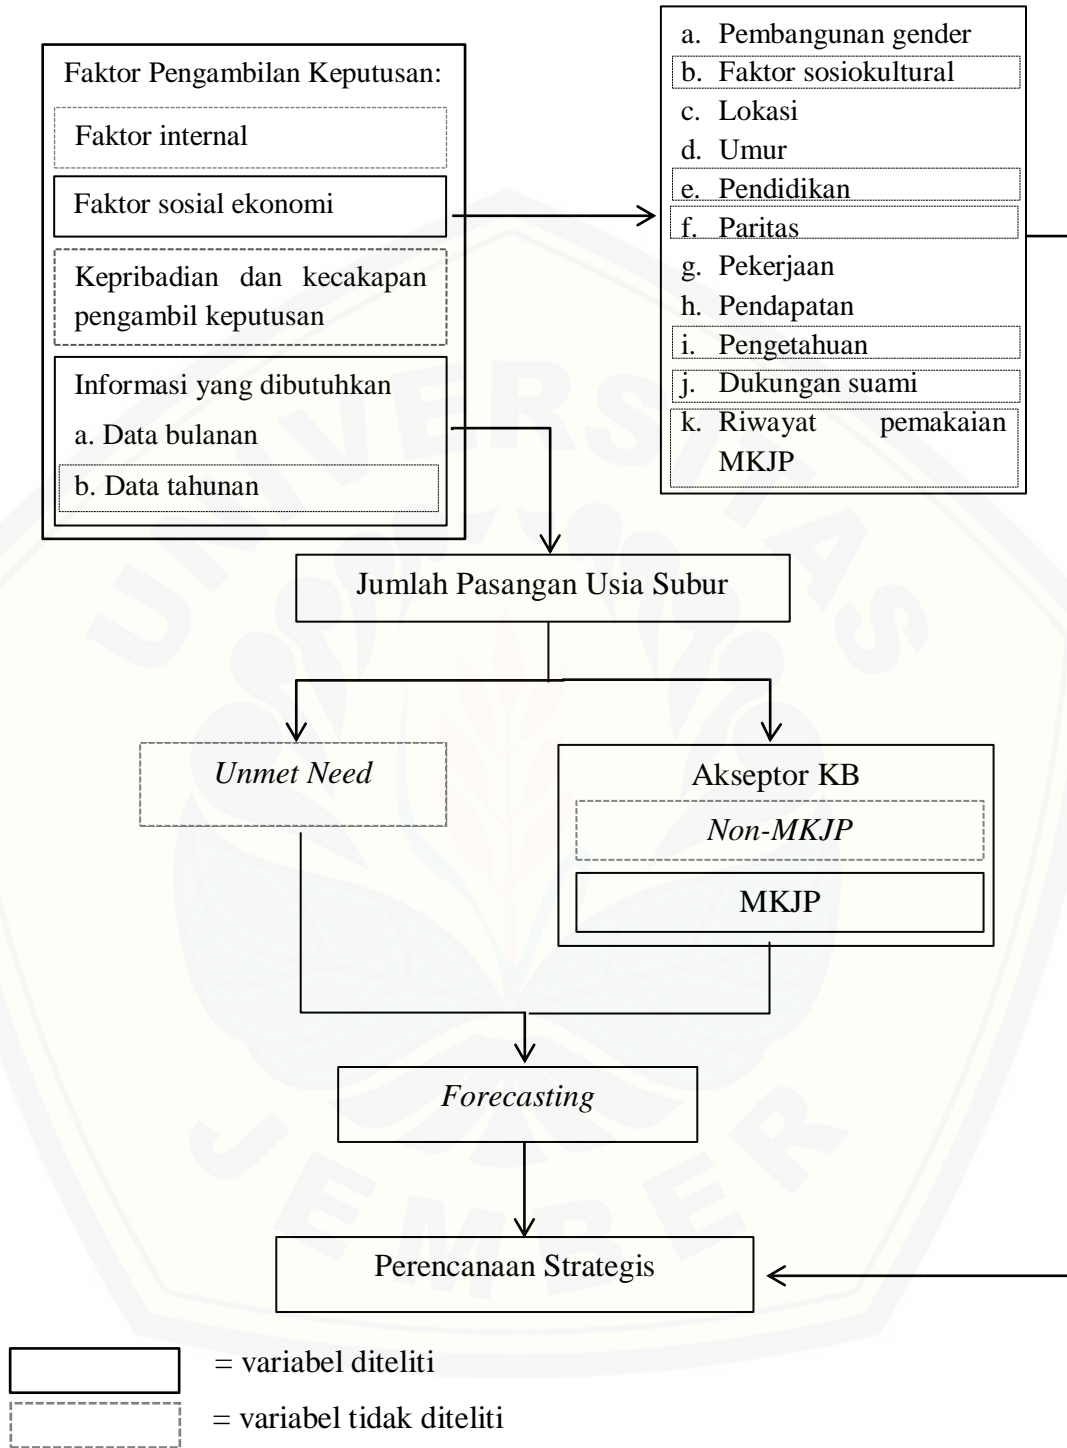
Faktor Pengambilan Keputusan:

Faktor internal

Faktor sosial ekonomi

Kepribadian dan kecakapan pengambil keputusan

Informasi yang dibutuhkan

a. Data bulanan

b. Data tahunan

a. Pembangunan gender
b. Faktor sosiokultural
c. Lokasi
d. Umur
e. Pendidikan
f. Paritas
g. Pekerjaan
h. Pendapatan
i. Pengetahuan
j. Dukungan suami
k. Riwayat pemakaian MKJP

Jumlah Pasangan Usia Subur

*Unmet Need*

Akseptor KB

*Non-MKJP*

MKJP

*Forecasting*

Perencanaan Strategis

= variabel diteliti

= variabel tidak diteliti